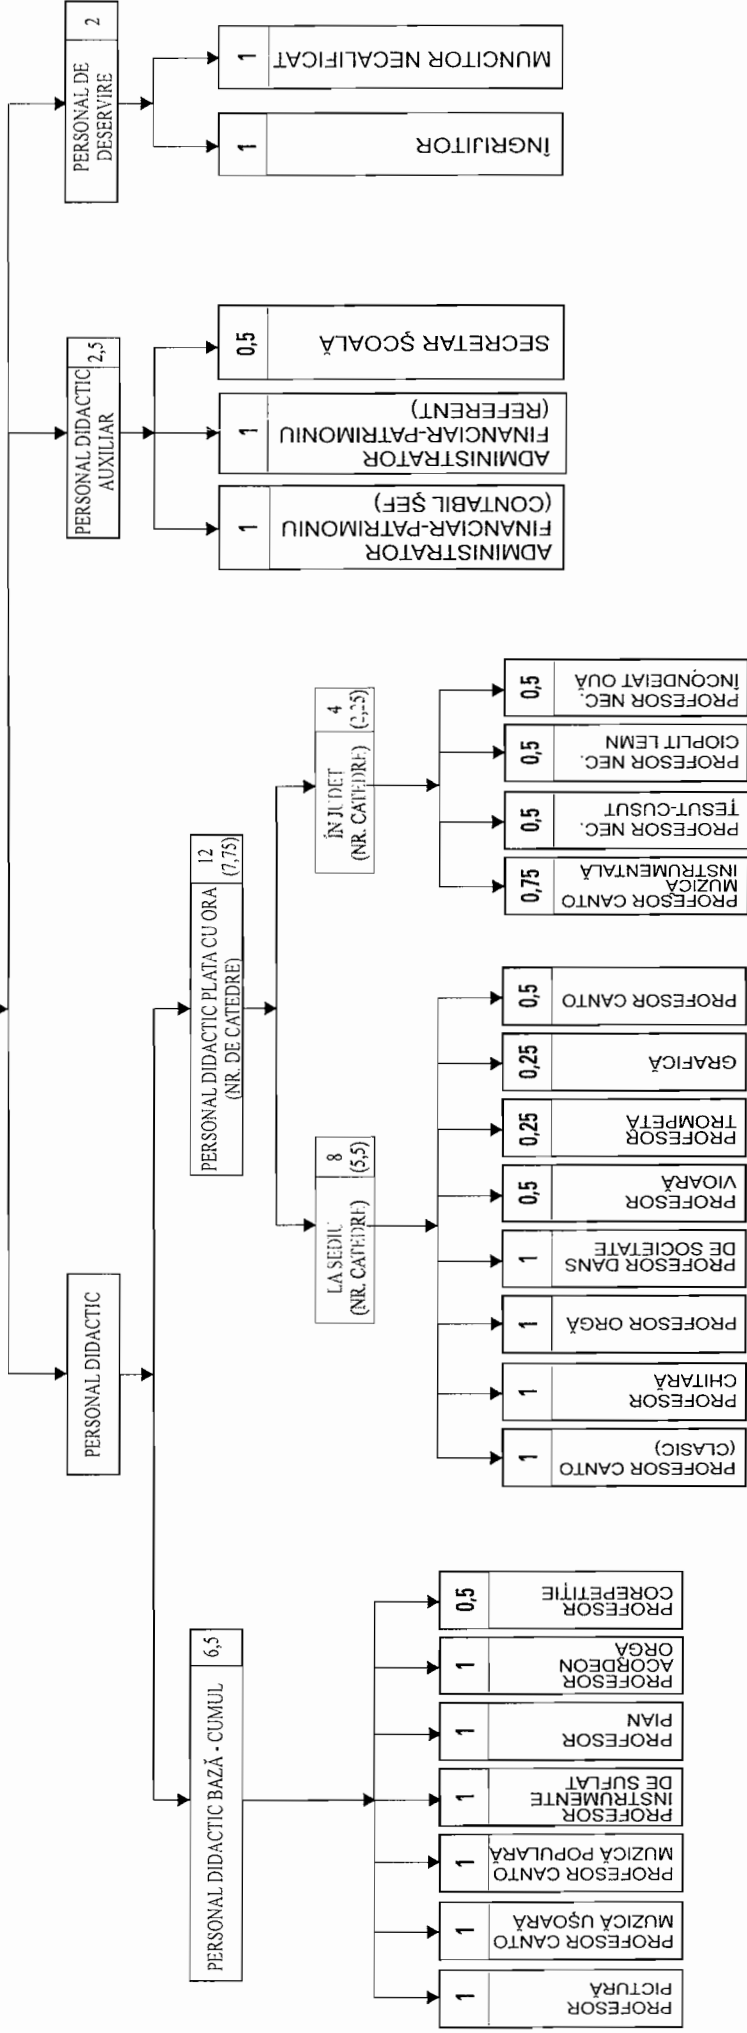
PERSONAL DIDACTIC

PERSONAL DIDACTIC BAZĂ - CUMUL 6,5

PROFESOR PICTURĂ 1

PROFESOR CANTO MUZICĂ UŞOARĂ 1

PROFESOR CANTO MUZICĂ POPULARĂ 1

PROFESOR INSTRUMENTE DE SUFLAT 1

PROFESOR PIAN 1

PROFESOR ACORDEON ORGĂ 1

PROFESOR COREPETIŢIE 0,5

PERSONAL DIDACTIC PLATA CU ORA (NR. DE CATEDRE) 12 (7,75)

LA SEDIU (NR. CATEDRE) 8 (5,5)

PROFESOR CANTO (CLASIC) 1

PROFESOR CHITARĂ 1

PROFESOR ORGĂ 1

PROFESOR DANS DE SOCIETATE 1

PROFESOR VIOARĂ 0,5

PROFESOR TROMPETĂ 0,25

GRAFICĂ 0,25

PROFESOR CANTO 0,5

ÎN JUDEŢ (NR. CATEDRE) 4 (2,25)

PROFESOR CANTO MUZICĂ INSTRUMENTALĂ 0,75

PROFESOR NEC. ŢESUT-CUSUT 0,5

PROFESOR NEC. CIOPLIT LEMN 0,5

PROFESOR NEC. ÎNCONDEIAT OUĂ 0,5

PERSONAL DIDACTIC AUXILIAR 2,5

ADMINISTRATOR FINANCIAR-PATRIMONIU (CONTABIL ŞEF) 1

ADMINISTRATOR FINANCIAR-PATRIMONIU (REFERENT) 1

SECRETAR ŞCOALĂ 0,5

PERSONAL DE DESERVIRE 2

ÎNGRIJITOR 1

MUNCITOR NECALIFICAT 1